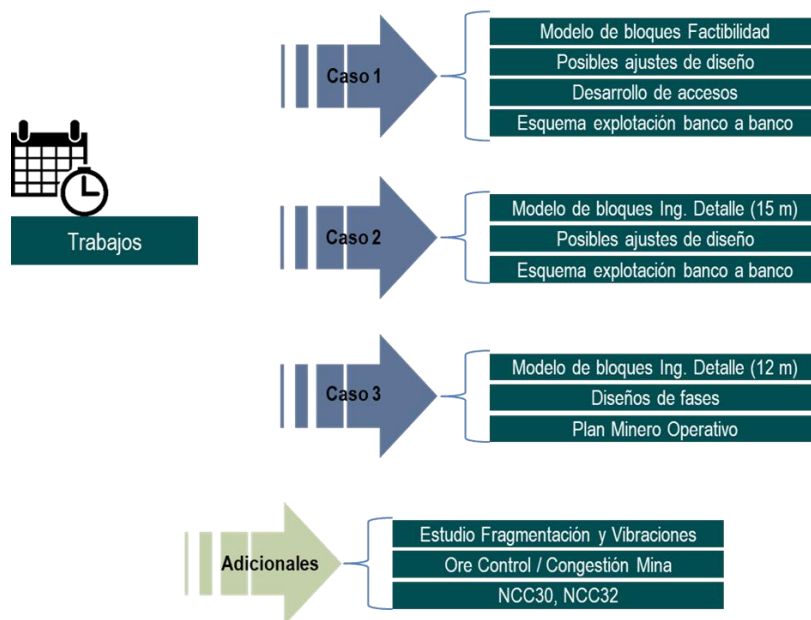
Trabajos

Caso 1

Modelo de bloques Factibilidad
Posibles ajustes de diseño
Desarrollo de accesos
Esquema explotación banco a banco

Caso 2

Modelo de bloques Ing. Detalle (15 m)
Posibles ajustes de diseño
Esquema explotación banco a banco

Caso 3

Modelo de bloques Ing. Detalle (12 m)
Diseños de fases
Plan Minero Operativo

Adicionales

Estudio Fragmentación y Vibraciones
Ore Control / Congestión Mina
NCC30, NCC32